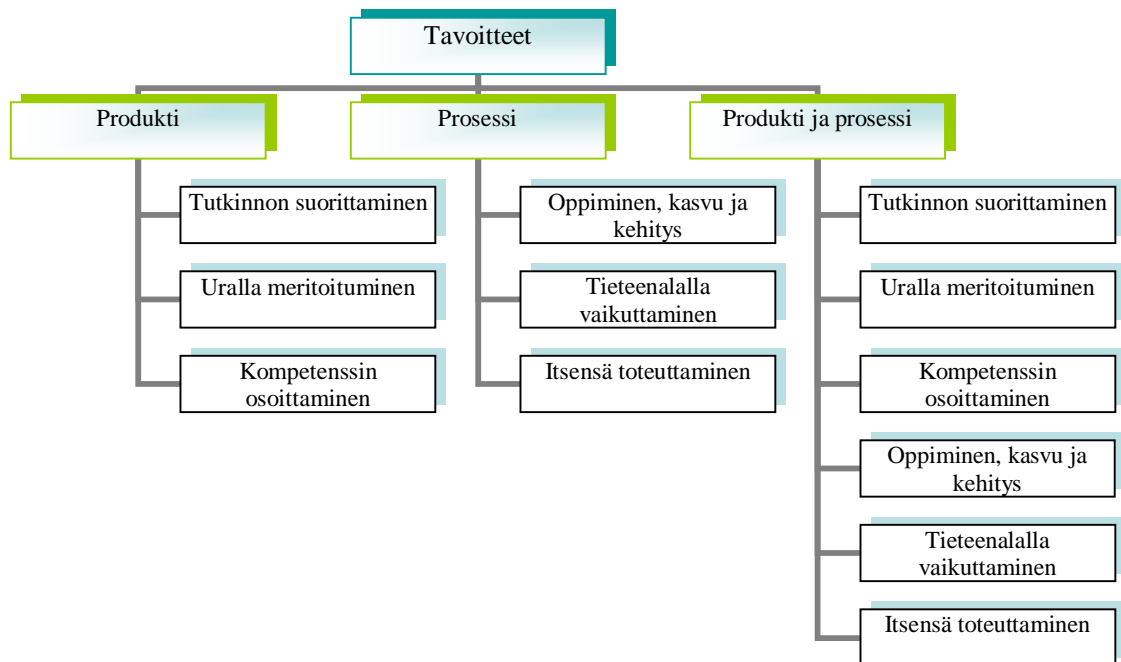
Tavoitteet

Produkti

Tutkinnon suorittaminen

Uralla meritoituminen

Kompetenssin osoittaminen

Prosessi

Oppiminen, kasvu ja kehitys

Tieteenalalla vaikuttaminen

Itsensä toteuttaminen

Produkti ja prosessi

Tutkinnon suorittaminen

Uralla meritoituminen

Kompetenssin osoittaminen

Oppiminen, kasvu ja kehitys

Tieteenalalla vaikuttaminen

Itsensä toteuttaminen